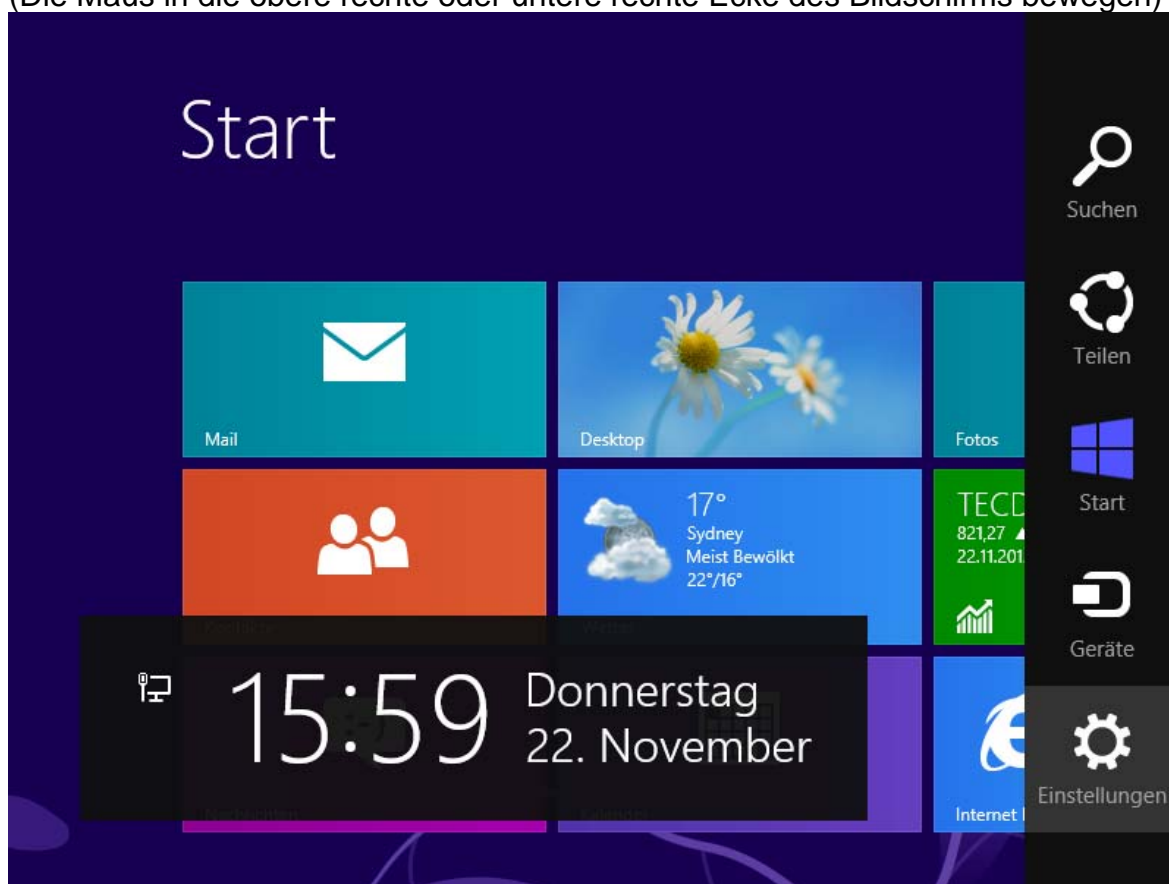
(Die Maus in die obere rechte oder untere rechte Ecke des Bildschirms bewegen)

Start

Mail

Desktop

Fotos

17°
Sydney
Meist Bewölkt
22°/16°

TECD
821,27 ▲
22.11.201

15:59 Donnerstag
22. November

Internet I

Suchen

Teilen

Start

Geräte

Einstellungen